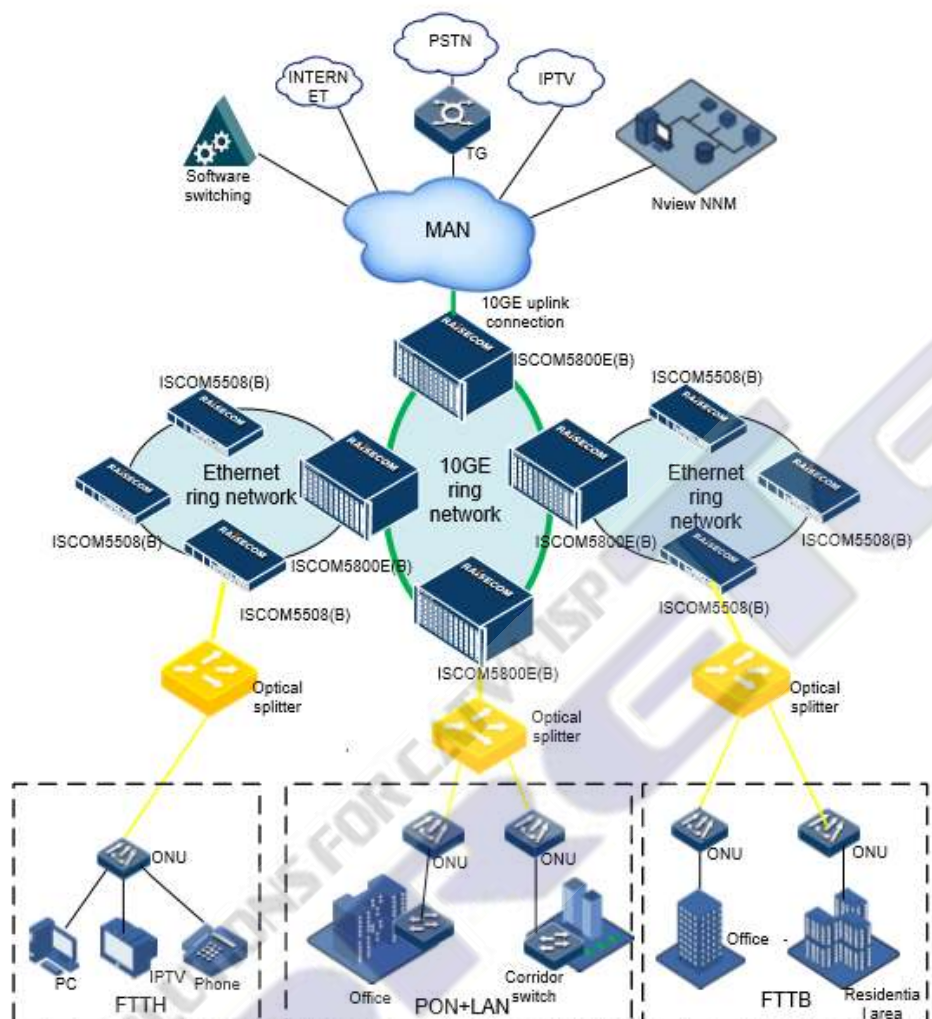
PSTN
INTERN ET
IPTV
TG
Software switching
Nview NNM
MAN
10GE uplink connection
RAISECOM
ISCOM5800E(B)
ISCOM5508(B)
ISCOM5508(B)
RAISECOM
RAISECOM
Ethernet ring network
RAISECOM
RAISECOM
10GE ring network
RAISECOM
Ethernet ring network
RAISECOM
ISCOM5508(B)
RAISECOM
ISCOM5800E(B)
ISCOM5508(B)
ISCOM5800E(B)
RAISECOM
ISCOM5508(B)
ISCOM5508(B)
ISCOM5800E(B)
Optical splitter
Optical splitter
Optical splitter
ONU
ONU
ONU
ONU
ONU
PC
IPTV
Phone
FTTH
Office
PON+LAN
Corridor switch
Office
FTTB
Residentia l area